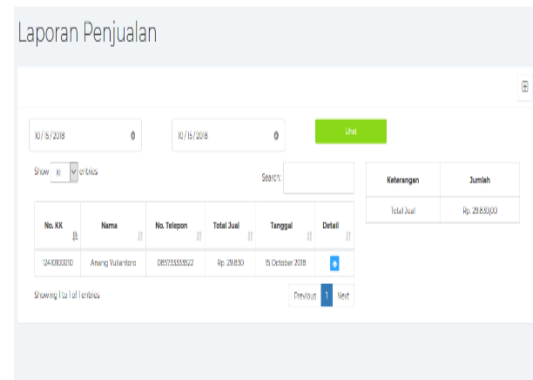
Laporan Penjualan

10/15/2018

10/15/2018

Lihat

Show 10 entries

Search:

| No. KK | Nama | No. Telepon | Total Jual | Tanggal | Detail |
|---|---|---|---|---|---|
| 1240800010 | Anang Yuliantoro | 085733333522 | Rp. 29.830 | 15 October 2018 | |

Showing 1 to 1 of 1 entries

Previous 1 Next

| Keterangan | Jumlah |
|---|---|
| Total Jual | Rp. 29.830,00 |